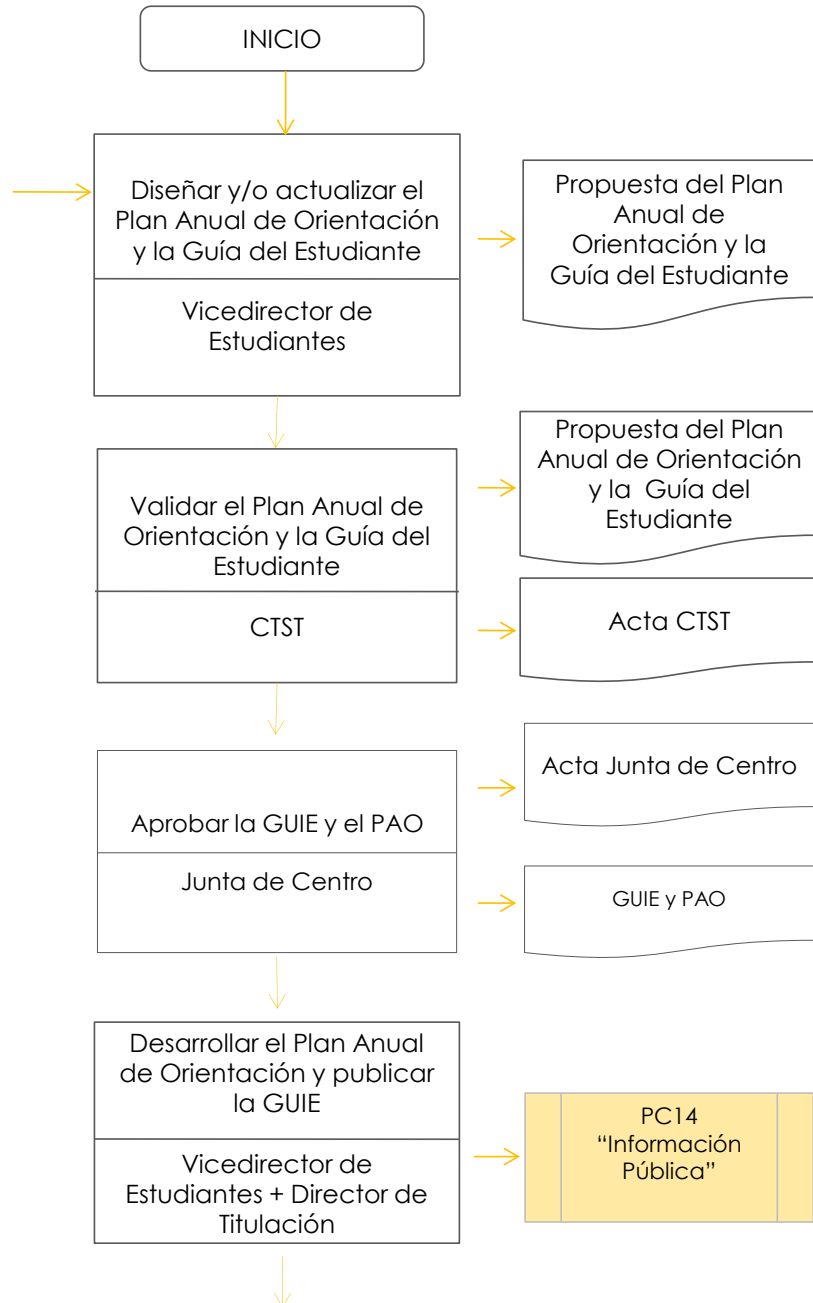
INICIO

Diseñar y/o actualizar el Plan Anual de Orientación y la Guía del Estudiante

Vicedirector de Estudiantes

Propuesta del Plan Anual de Orientación y la Guía del Estudiante

Validar el Plan Anual de Orientación y la Guía del Estudiante

CTST

Propuesta del Plan Anual de Orientación y la Guía del Estudiante

Acta CTST

Aprobar la GUIE y el PAO

Junta de Centro

Acta Junta de Centro

GUIE y PAO

Desarrollar el Plan Anual de Orientación y publicar la GUIE

Vicedirector de Estudiantes + Director de Titulación

PC14 "Información Pública"